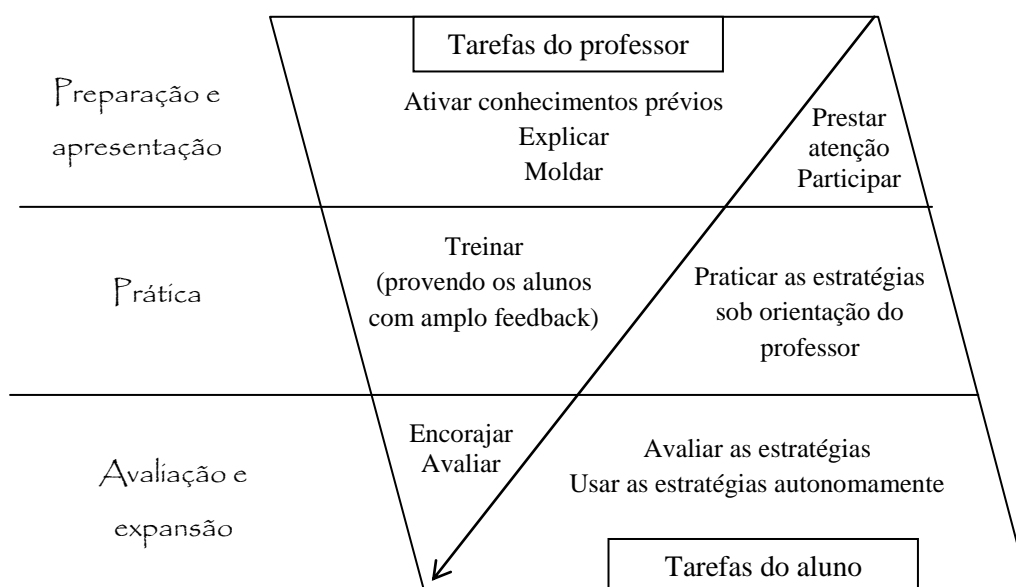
Tarefas do professor

Preparação e apresentação

Ativar conhecimentos prévios
Explicar
Moldar

Prestar atenção
Participar

Prática

Treinar
(provendo os alunos com amplo feedback)

Praticar as estratégias sob orientação do professor

Avaliação e expansão

Encorajar
Avaliar

Avaliar as estratégias
Usar as estratégias autonomamente

Tarefas do aluno